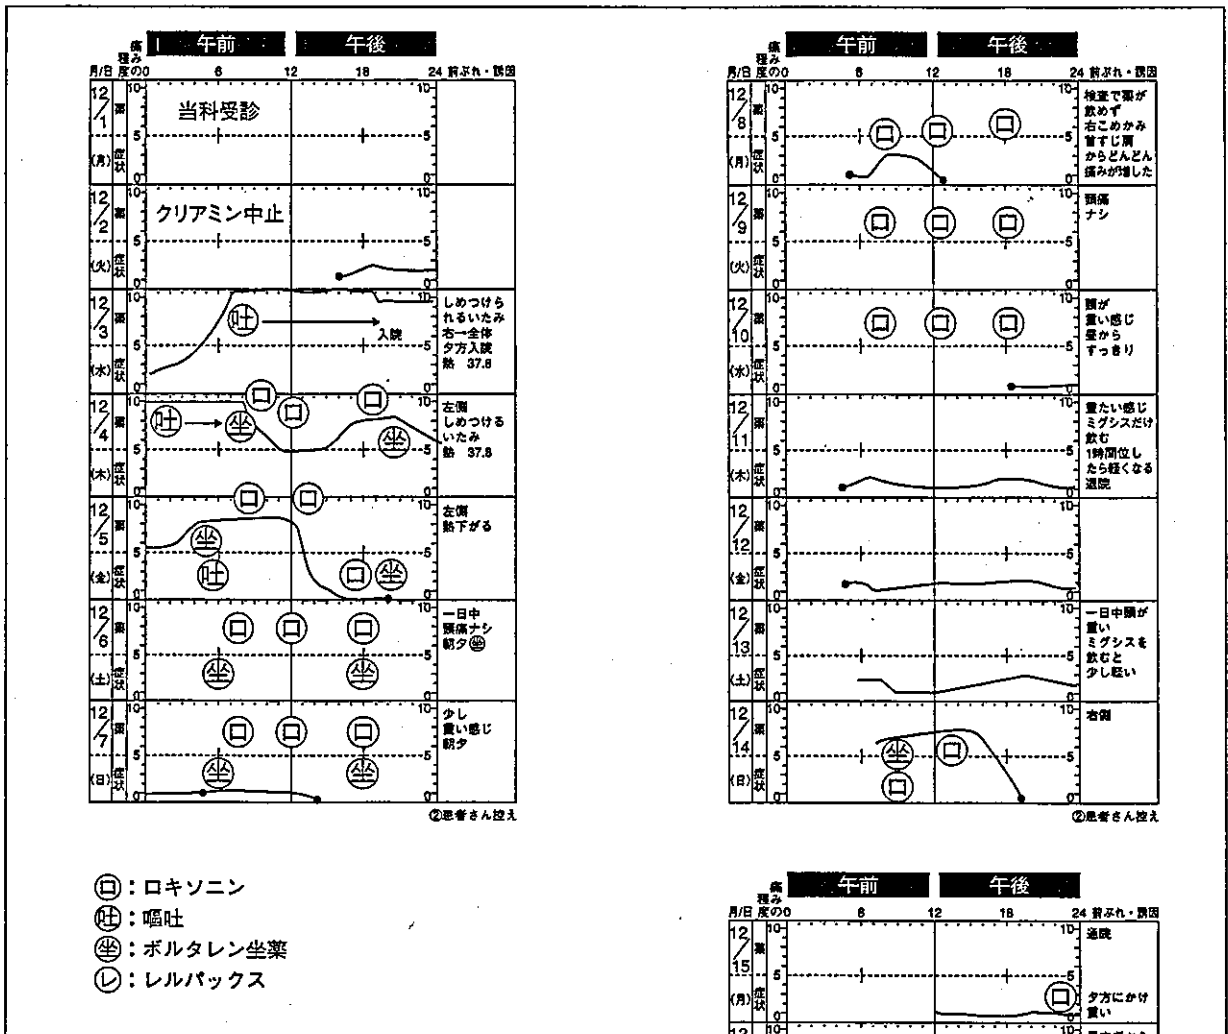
| 月/日 | 痛みの程度 | 午前 0 6 12 | 午後 18 24 | 前ぶれ・誘因 |
|---|---|---|---|---|
| 12/1 (月) | 薬 症状 | 当科受診 | | |
| 12/2 (火) | 薬 症状 | クリアミン中止 | | |
| 12/3 (水) | 薬 症状 | ㊋ → 入院 | | しめつけられるいたみ 右一全体 夕方入院 熱 37.6 |
| 12/4 (木) | 薬 症状 | ㊋ → ㊎ ㋺ ㋺ | ㋺ ㊎ | 左側 しめつけるいたみ 熱 37.8 |
| 12/5 (金) | 薬 症状 | ㋺ ㋺ ㊎ ㊋ | ㋺ ㊎ | 左側 熱下がる |
| 12/6 (土) | 薬 症状 | ㋺ ㋺ ㊎ | ㋺ ㊎ | 一日中頭痛ナシ 朝夕㊎ |
| 12/7 (日) | 薬 症状 | ㋺ ㋺ ㊎ | ㋺ ㊎ | 少し重い感じ 朝夕 |

②患者さん控え

㋺：ロキソニン
㊋：嘔吐
㊎：ボルタレン坐薬
㋹：レルパックス

| 月/日 | 痛みの程度 | 午前 0 6 12 | 午後 18 24 | 前ぶれ・誘因 |
|---|---|---|---|---|
| 12/8 (月) | 薬 症状 | ㋺ ㋺ | ㋺ | 検査で薬が飲めず 右こめかみ 首すじ肩からどんどん痛みが増した |
| 12/9 (火) | 薬 症状 | ㋺ ㋺ | ㋺ | 頭痛ナシ |
| 12/10 (水) | 薬 症状 | ㋺ ㋺ | ㋺ | 頭が重い感じ 昼からすっきり |
| 12/11 (木) | 薬 症状 | | | 重たい感じ ミグシスだけ飲む 1時間位したら軽くなる 退院 |
| 12/12 (金) | 薬 症状 | | | |
| 12/13 (土) | 薬 症状 | | | 一日中頭が重い ミグシスを飲むと少し軽い |
| 12/14 (日) | 薬 症状 | ㊎ ㋺ ㋺ | | 右側 |

②患者さん控え

| 月/日 | 痛みの程度 | 午前 0 6 12 | 午後 18 24 | 前ぶれ・誘因 |
|---|---|---|---|---|
| 12/15 (月) | 薬 症状 | | ㋺ | 通院 夕方にかけ重い |
| 12 | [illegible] | | | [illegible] |